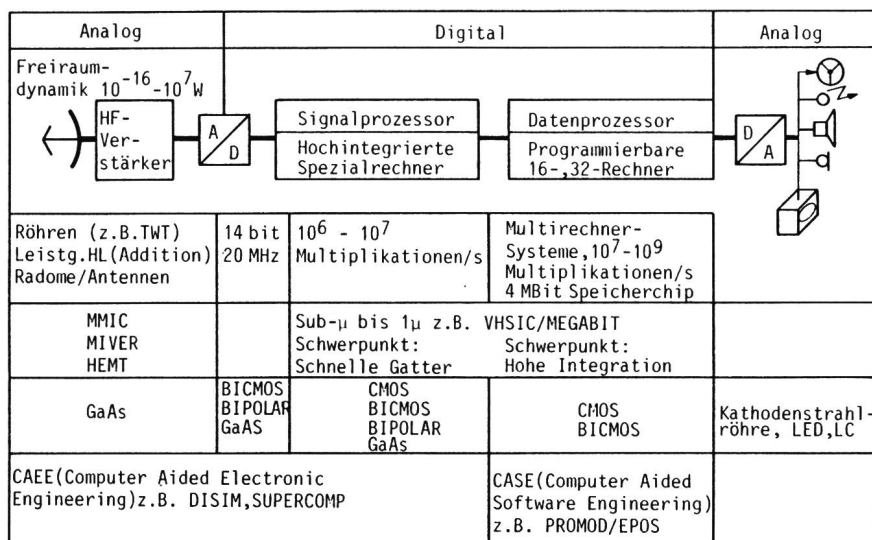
Analog | Digital | Analog

Freiraumdynamik $10^{-16}-10^{7}$W

HF-Verstärker

A/D

Signalprozessor

Hochintegrierte Spezialrechner

Datenprozessor

Programmierbare 16-,32-Rechner

D/A

| | | | | |
|---|---|---|---|---|
| Röhren (z.B.TWT) Leistg.HL(Addition) Radome/Antennen | 14 bit 20 MHz | $10^6$ - $10^7$ Multiplikationen/s | Multirechner-Systeme,$10^7$-$10^9$ Multiplikationen/s 4 MBit Speicherchip | |
| MMIC MIVER HEMT | | Sub-μ bis 1μ z.B. VHSIC/MEGABIT Schwerpunkt: Schnelle Gatter | Schwerpunkt: Hohe Integration | |
| GaAs | BICMOS BIPOLAR GaAS | CMOS BICMOS BIPOLAR GaAs | CMOS BICMOS | Kathodenstrahlröhre, LED,LC |
| CAEE(Computer Aided Electronic Engineering)z.B. DISIM,SUPERCOMP | | | CASE(Computer Aided Software Engineering) z.B. PROMOD/EPOS | |